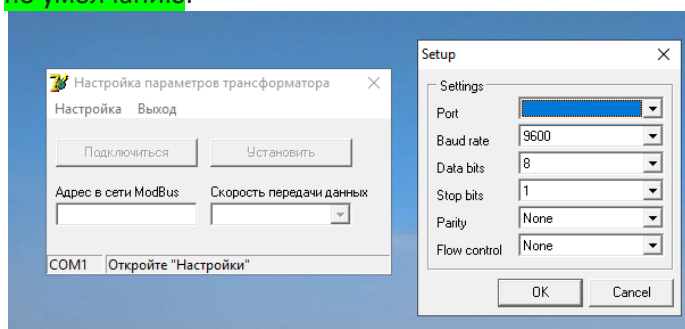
по умолчанию.

Настройка параметров трансформатора
Настройка Выход
Подключиться
Установить
Адрес в сети ModBus
Скорость передачи данных
COM1
Откройте "Настройки"

Setup
Settings
Port
Baud rate 9600
Data bits 8
Stop bits 1
Parity None
Flow control None
OK
Cancel